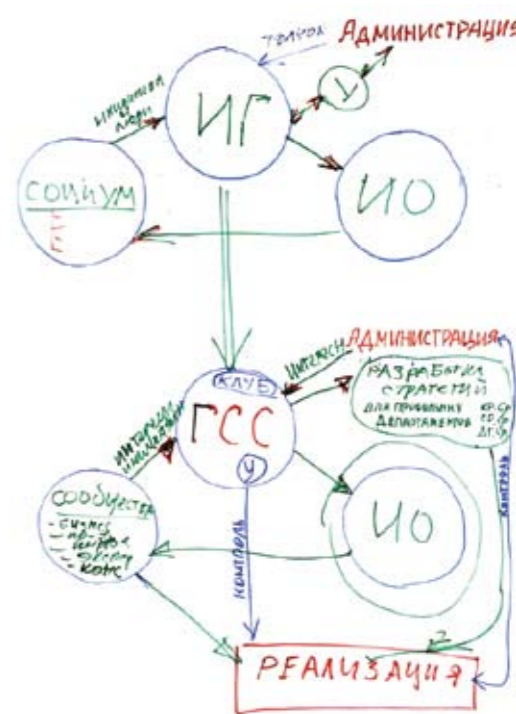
толчок
Администрация
инициатива люди
ИГ
У
СОЦИУМ
ИО
КЛУБ
интересы
Администрация
РАЗРАБОТКА СТРАТЕГИЙ
для принятия
Департамент
Ф.Ф.
Г.Ф.
Д.Г.Ф.
интересы инициатива
ГСС
У
сообщества
- бизнес
- НКО
- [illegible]
- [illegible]
- власть
ИО
контроль
контроль
РЕАЛИЗАЦИЯ